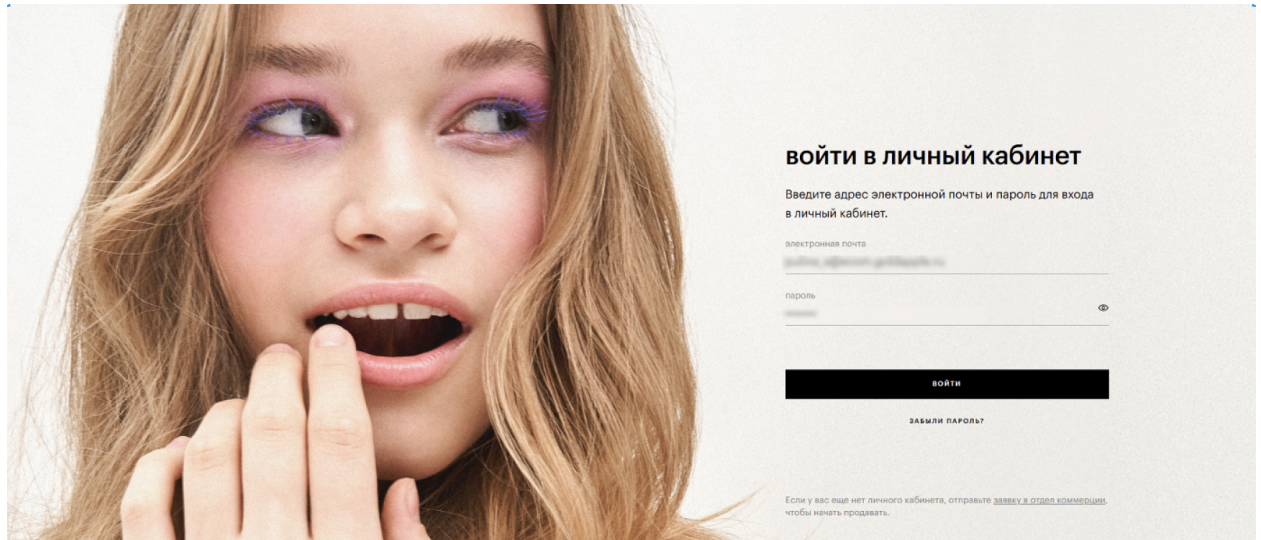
войти в личный кабинет

Введите адрес электронной почты и пароль для входа в личный кабинет.

электронная почта

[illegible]

пароль

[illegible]

войти

ЗАБЫЛИ ПАРОЛЬ?

Если у вас еще нет личного кабинета, отправьте заявку в отдел коммерции, чтобы начать продавать.